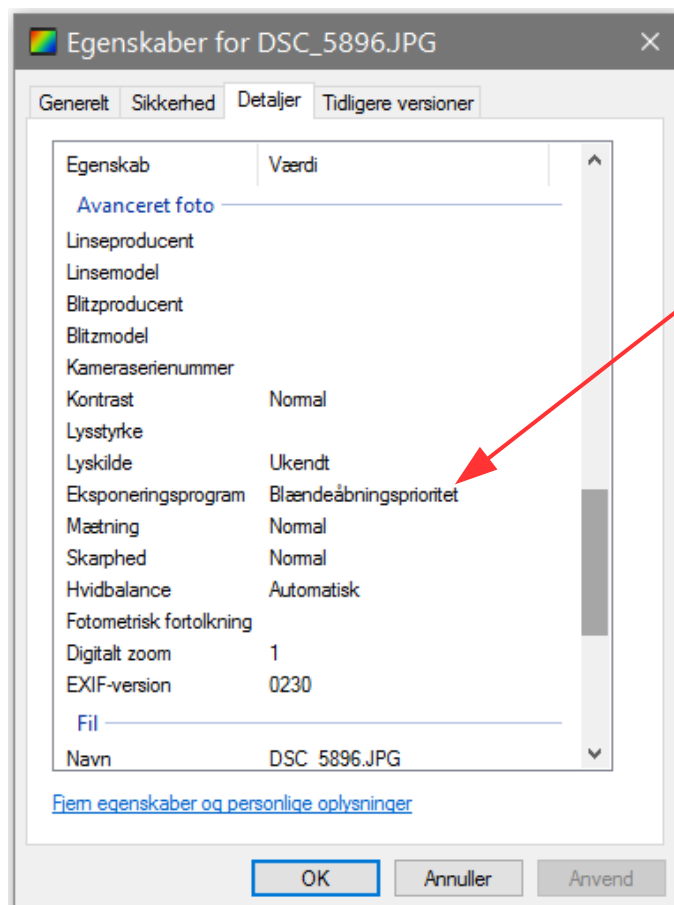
Egenskaber for DSC_5896.JPG

Generelt | Sikkerhed | Detaljer | Tidligere versioner

| Egenskab | Værdi |
|---|---|
| Avanceret foto | |
| Linseproducent | |
| Linsemodel | |
| Blitzproducent | |
| Blitzmodel | |
| Kameraserienummer | |
| Kontrast | Normal |
| Lysstyrke | |
| Lyskilde | Ukendt |
| Eksponeringsprogram | Blændeåbningsprioritet |
| Mætning | Normal |
| Skarphed | Normal |
| Hvidbalance | Automatisk |
| Fotometrisk fortolkning | |
| Digitalt zoom | 1 |
| EXIF-version | 0230 |
| Fil | |
| Navn | DSC_5896.JPG |

Fjern egenskaber og personlige oplysninger

OK | Annuller | Anvend